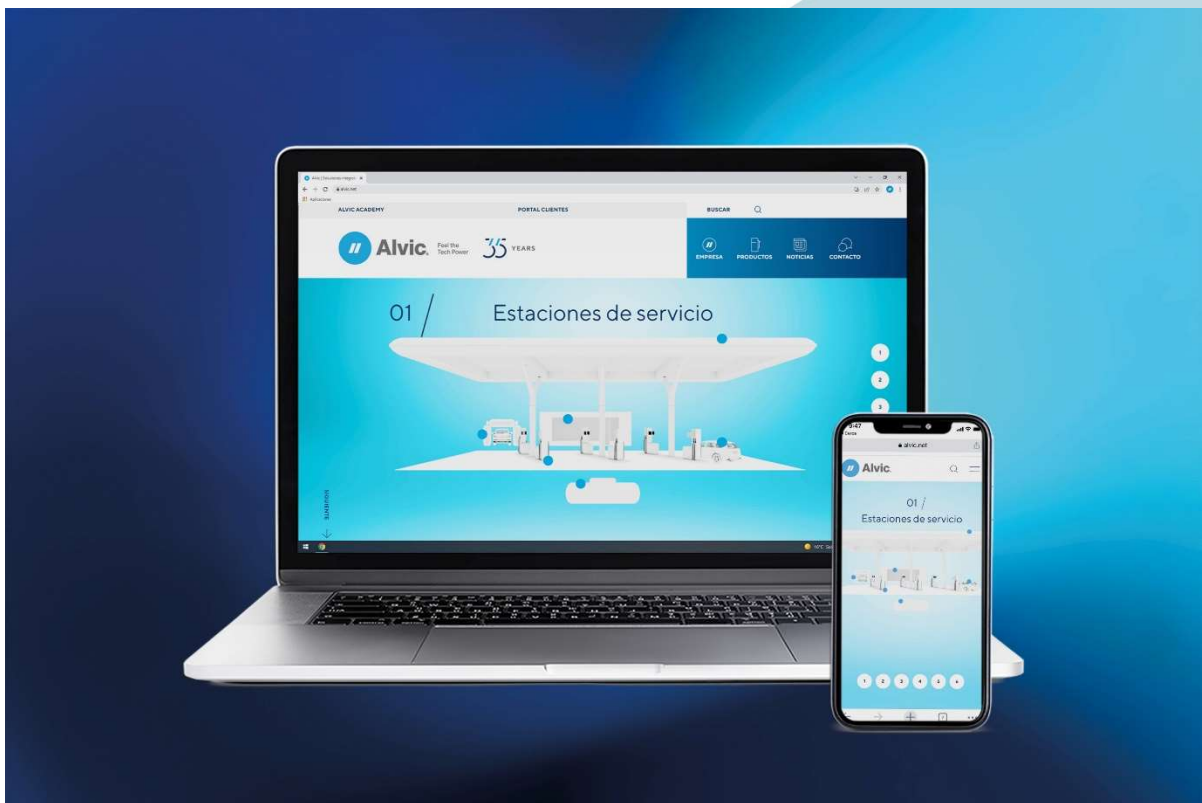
Alvic | Soluciones integrales ×
alvic.net
Aplicaciones

ALVIC ACADEMY
PORTAL CLIENTES
BUSCAR

Alvic. Feel the Tech Power 35 YEARS

EMPRESA
PRODUCTOS
NOTICIAS
CONTACTO

01 / Estaciones de servicio

1
2
3

SIGUIENTE

9:47
Cerca
alvic.net

Alvic.

01 /
Estaciones de servicio

1 2 3 4 5